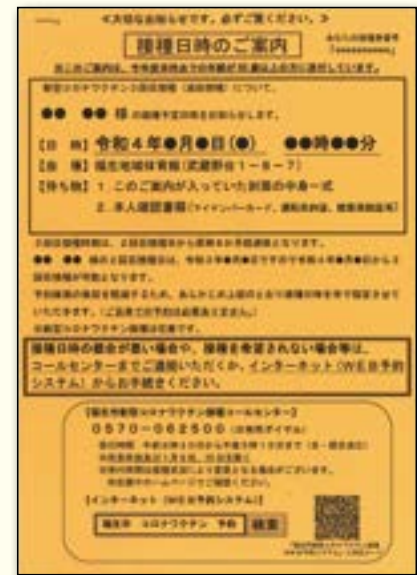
＜大切なお知らせです。必ずご覧ください。＞

接種日時のご案内

●● ●● 様

【日 時】令和４年●月●日（●） ●●時●●分

【会 場】福生地域体育館（武蔵野台１－８－７）

【持ち物】１．このご案内が入っていた封筒の中身一式

２．本人確認書類（マイナンバーカード、運転免許証、健康保険証等）

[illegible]

接種日時の都合が悪い場合や、接種を希望されない場合等は、コールセンターまでご連絡いただくか、インターネット（ＷＥＢ予約システム）からお手続きください。

【福生市新型コロナワクチン接種コールセンター】

０５７０－０６２５００

【インターネット（ＷＥＢ予約システム）】

福生市 コロナワクチン 予約 検索

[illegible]